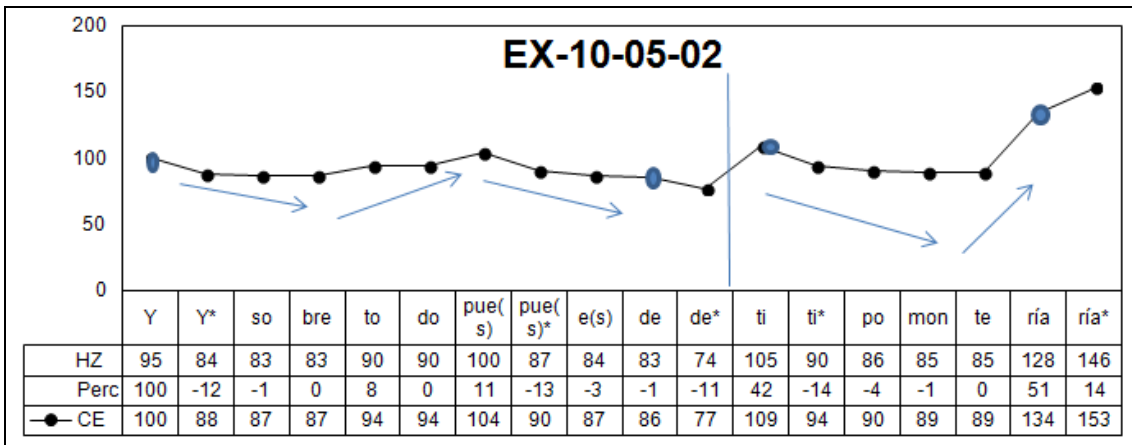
200
150
100
50
0

EX-10-05-02

| | Y | Y* | so | bre | to | do | pue(s) | pue(s)* | e(s) | de | de* | ti | ti* | po | mon | te | ría | ría* |
|---|---|---|---|---|---|---|---|---|---|---|---|---|---|---|---|---|---|---|
| HZ | 95 | 84 | 83 | 83 | 90 | 90 | 100 | 87 | 84 | 83 | 74 | 105 | 90 | 86 | 85 | 85 | 128 | 146 |
| Perc | 100 | -12 | -1 | 0 | 8 | 0 | 11 | -13 | -3 | -1 | -11 | 42 | -14 | -4 | -1 | 0 | 51 | 14 |
| CE | 100 | 88 | 87 | 87 | 94 | 94 | 104 | 90 | 87 | 86 | 77 | 109 | 94 | 90 | 89 | 89 | 134 | 153 |